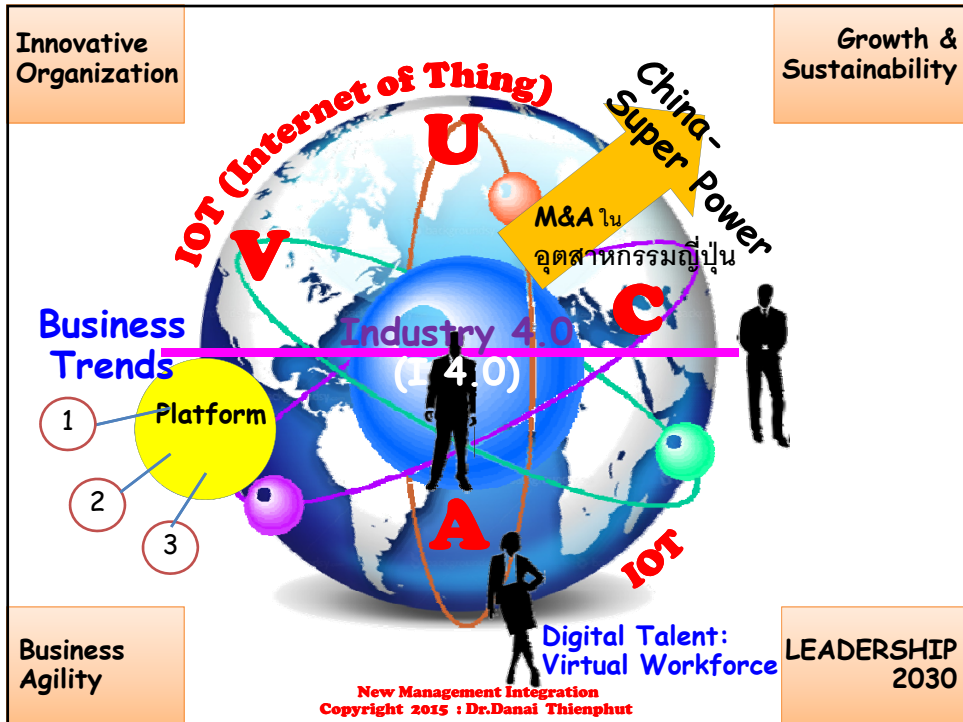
Innovative Organization

Growth & Sustainability

IOT (Internet of Thing)

U

China-Super Power

M&A ใน อุตสาหกรรมญี่ปุ่น

V

C

Business Trends

Industry 4.0 (I 4.0)

1

Platform

2

3

A

IOT

Business Agility

Digital Talent: Virtual Workforce

LEADERSHIP 2030

New Management Integration
Copyright 2015 : Dr.Danai Thienphut